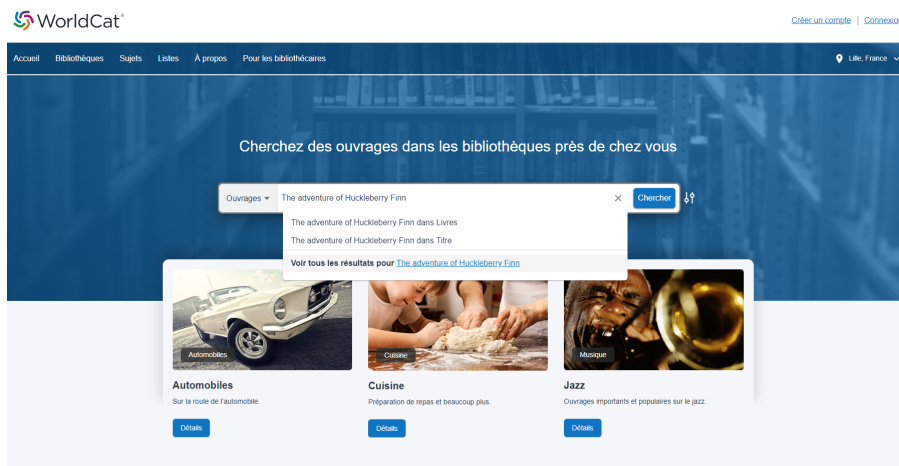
WorldCat®

Créer un compte | Connexio

Accueil Bibliothèques Sujets Listes À propos Pour les bibliothécaires

Lille, France

Cherchez des ouvrages dans les bibliothèques près de chez vous

Ouvrages

The adventure of Huckleberry Finn

Chercher

The adventure of Huckleberry Finn dans Livres

The adventure of Huckleberry Finn dans Titre

Voir tous les résultats pour The adventure of Huckleberry Finn

Automobiles

Cuisine

Musique

Automobiles

Sur la route de l'automobile.

Détails

Cuisine

Préparation de repas et beaucoup plus.

Détails

Jazz

Ouvrages importants et populaires sur le jazz.

Détails